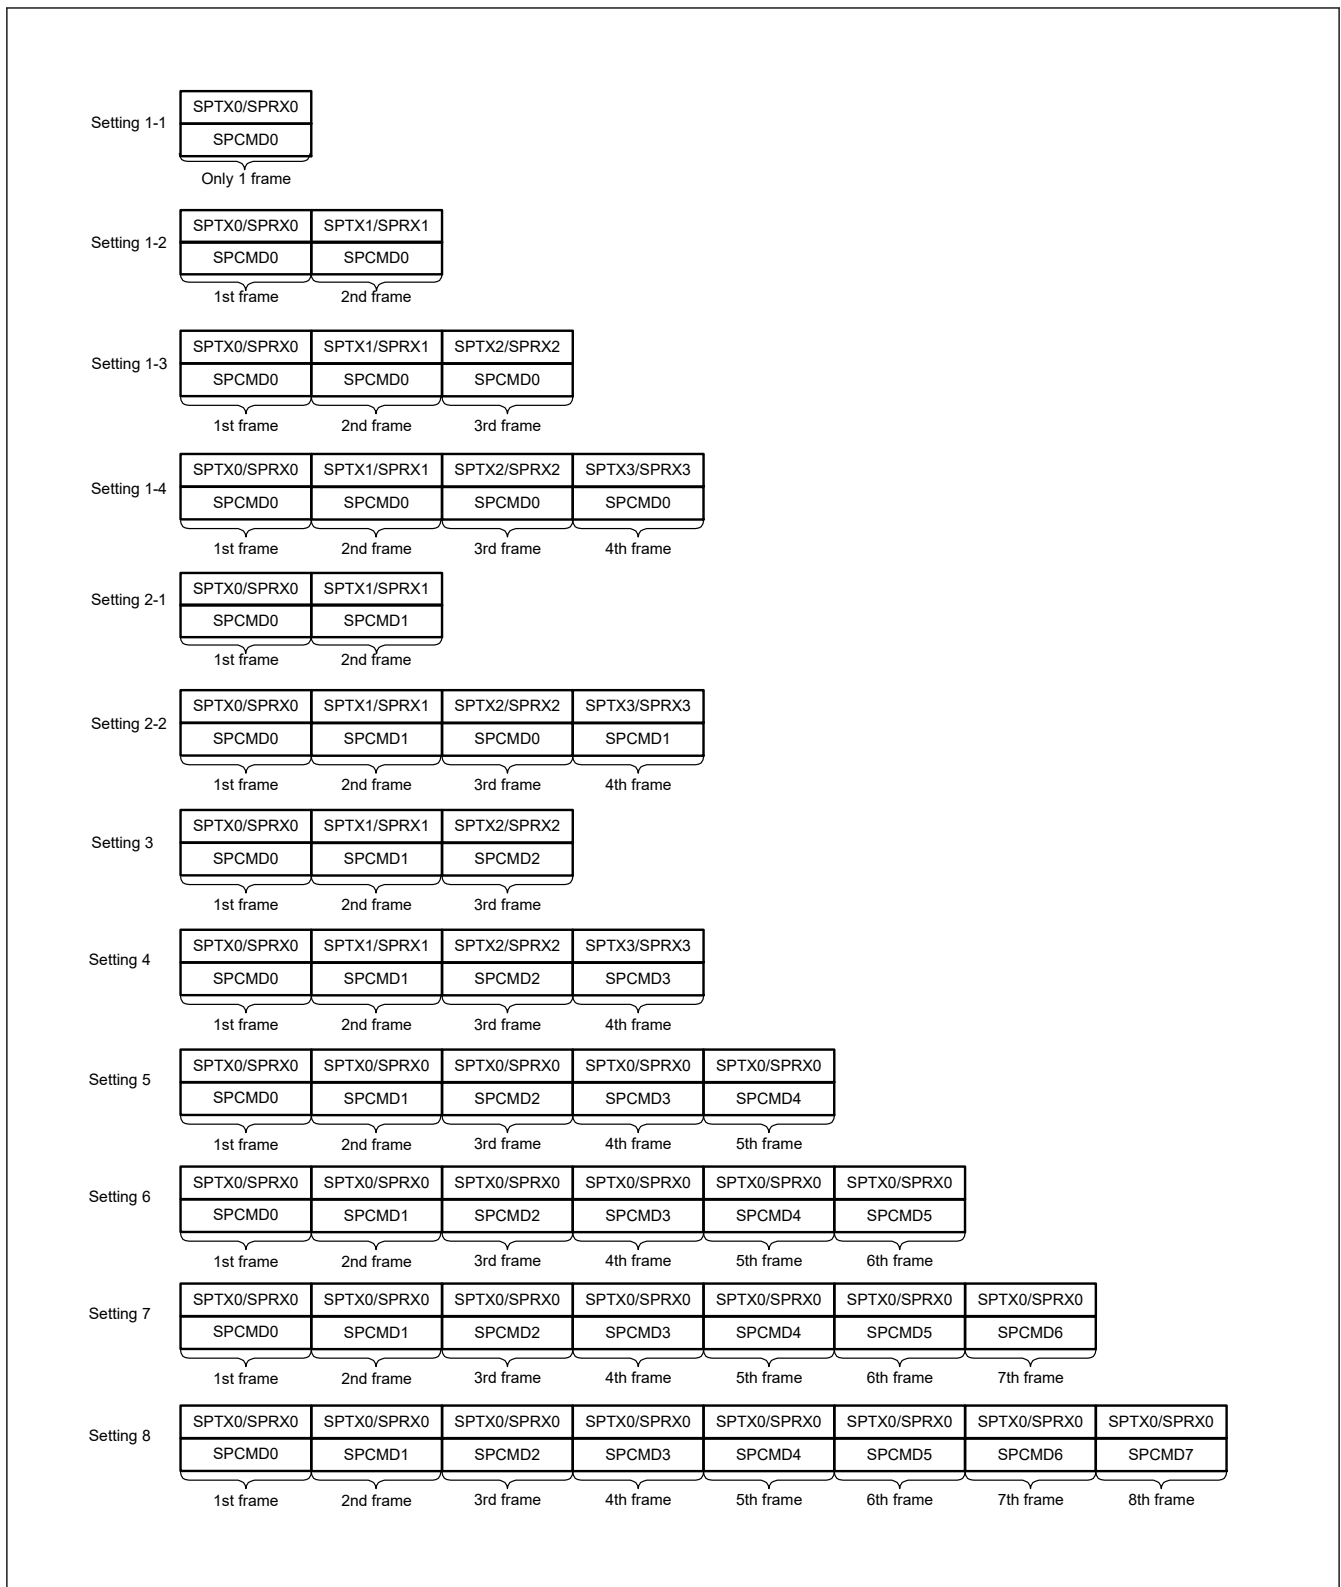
Setting 1-1

| SPTX0/SPRX0 |
|---|
| SPCMD0 |
| Only 1 frame |

Setting 1-2

| SPTX0/SPRX0 | SPTX1/SPRX1 |
|---|---|
| SPCMD0 | SPCMD0 |
| 1st frame | 2nd frame |

Setting 1-3

| SPTX0/SPRX0 | SPTX1/SPRX1 | SPTX2/SPRX2 |
|---|---|---|
| SPCMD0 | SPCMD0 | SPCMD0 |
| 1st frame | 2nd frame | 3rd frame |

Setting 1-4

| SPTX0/SPRX0 | SPTX1/SPRX1 | SPTX2/SPRX2 | SPTX3/SPRX3 |
|---|---|---|---|
| SPCMD0 | SPCMD0 | SPCMD0 | SPCMD0 |
| 1st frame | 2nd frame | 3rd frame | 4th frame |

Setting 2-1

| SPTX0/SPRX0 | SPTX1/SPRX1 |
|---|---|
| SPCMD0 | SPCMD1 |
| 1st frame | 2nd frame |

Setting 2-2

| SPTX0/SPRX0 | SPTX1/SPRX1 | SPTX2/SPRX2 | SPTX3/SPRX3 |
|---|---|---|---|
| SPCMD0 | SPCMD1 | SPCMD0 | SPCMD1 |
| 1st frame | 2nd frame | 3rd frame | 4th frame |

Setting 3

| SPTX0/SPRX0 | SPTX1/SPRX1 | SPTX2/SPRX2 |
|---|---|---|
| SPCMD0 | SPCMD1 | SPCMD2 |
| 1st frame | 2nd frame | 3rd frame |

Setting 4

| SPTX0/SPRX0 | SPTX1/SPRX1 | SPTX2/SPRX2 | SPTX3/SPRX3 |
|---|---|---|---|
| SPCMD0 | SPCMD1 | SPCMD2 | SPCMD3 |
| 1st frame | 2nd frame | 3rd frame | 4th frame |

Setting 5

| SPTX0/SPRX0 | SPTX0/SPRX0 | SPTX0/SPRX0 | SPTX0/SPRX0 | SPTX0/SPRX0 |
|---|---|---|---|---|
| SPCMD0 | SPCMD1 | SPCMD2 | SPCMD3 | SPCMD4 |
| 1st frame | 2nd frame | 3rd frame | 4th frame | 5th frame |

Setting 6

| SPTX0/SPRX0 | SPTX0/SPRX0 | SPTX0/SPRX0 | SPTX0/SPRX0 | SPTX0/SPRX0 | SPTX0/SPRX0 |
|---|---|---|---|---|---|
| SPCMD0 | SPCMD1 | SPCMD2 | SPCMD3 | SPCMD4 | SPCMD5 |
| 1st frame | 2nd frame | 3rd frame | 4th frame | 5th frame | 6th frame |

Setting 7

| SPTX0/SPRX0 | SPTX0/SPRX0 | SPTX0/SPRX0 | SPTX0/SPRX0 | SPTX0/SPRX0 | SPTX0/SPRX0 | SPTX0/SPRX0 |
|---|---|---|---|---|---|---|
| SPCMD0 | SPCMD1 | SPCMD2 | SPCMD3 | SPCMD4 | SPCMD5 | SPCMD6 |
| 1st frame | 2nd frame | 3rd frame | 4th frame | 5th frame | 6th frame | 7th frame |

Setting 8

| SPTX0/SPRX0 | SPTX0/SPRX0 | SPTX0/SPRX0 | SPTX0/SPRX0 | SPTX0/SPRX0 | SPTX0/SPRX0 | SPTX0/SPRX0 | SPTX0/SPRX0 |
|---|---|---|---|---|---|---|---|
| SPCMD0 | SPCMD1 | SPCMD2 | SPCMD3 | SPCMD4 | SPCMD5 | SPCMD6 | SPCMD7 |
| 1st frame | 2nd frame | 3rd frame | 4th frame | 5th frame | 6th frame | 7th frame | 8th frame |